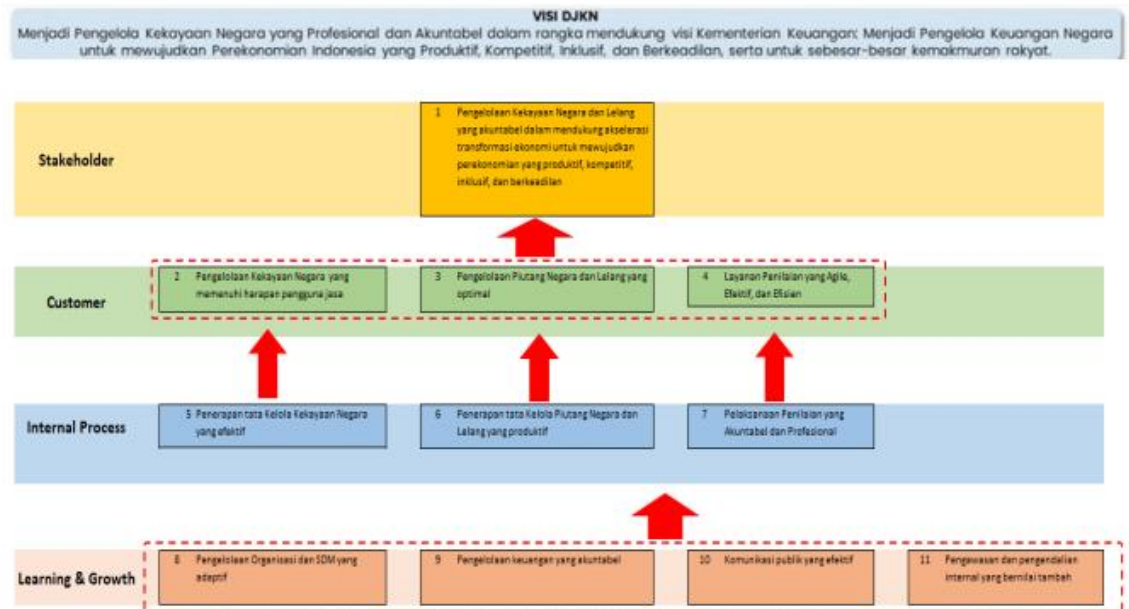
VISI DJKN

Menjadi Pengelola Kekayaan Negara yang Profesional dan Akuntabel dalam rangka mendukung visi Kementerian Keuangan: Menjadi Pengelola Keuangan Negara untuk mewujudkan Perekonomian Indonesia yang Produktif, Kompetitif, Inklusif, dan Berkeadilan, serta untuk sebesar-besar kemakmuran rakyat.

Stakeholder

1 Pengelolaan Kekayaan Negara dan Lelang yang akuntabel dalam mendukung akselerasi transformasi ekonomi untuk mewujudkan perekonomian yang produktif, kompetitif, inklusif, dan berkeadilan

Customer

2 Pengelolaan Kekayaan Negara yang memenuhi harapan pengguna jasa

3 Pengelolaan Piutang Negara dan Lelang yang optimal

4 Layanan Penilaian yang Agile, Efektif, dan Efisien

Internal Process

5 Penerapan tata Kelola Kekayaan Negara yang efektif

6 Penerapan tata Kelola Piutang Negara dan Lelang yang produktif

7 Pelaksanaan Penilaian yang Akuntabel dan Profesional

Learning & Growth

8 Pengelolaan Organisasi dan SDM yang adaptif

9 Pengelolaan keuangan yang akuntabel

10 Komunikasi publik yang efektif

11 Pengawasan dan pengendalian internal yang bernilai tambah